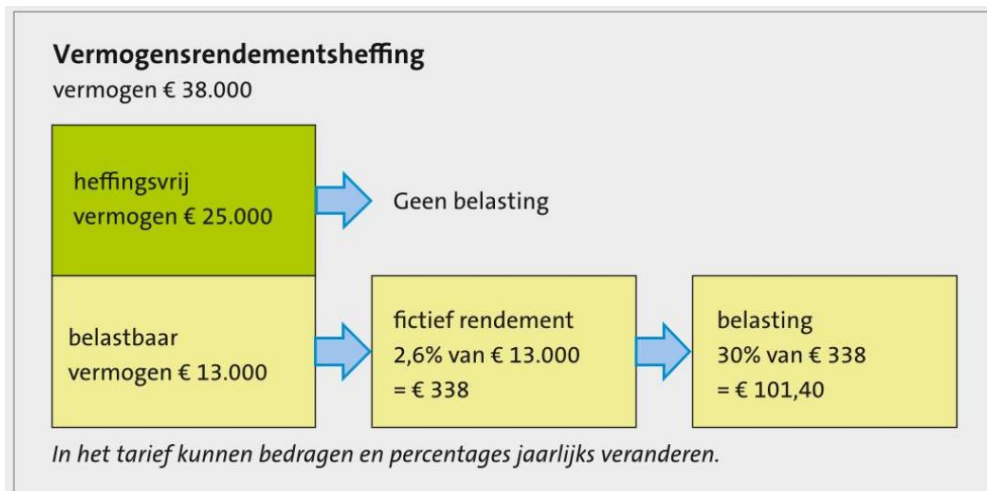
Vermogensrendementsheffing
vermogen € 38.000

heffingsvrij vermogen € 25.000

Geen belasting

belastbaar vermogen € 13.000

fictief rendement
2,6% van € 13.000
= € 338

belasting
30% van € 338
= € 101,40

In het tarief kunnen bedragen en percentages jaarlijks veranderen.